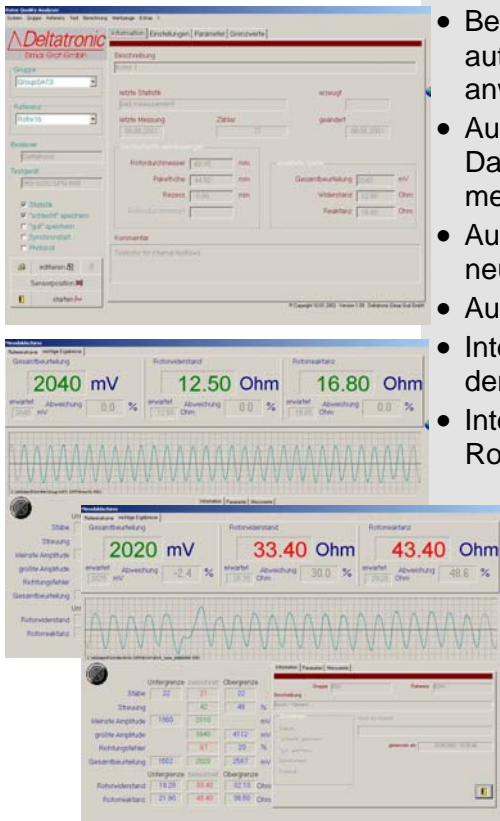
Rotor Quality Analyzer
System Gruppe Referenz Test Berechnung Werkzeuge Extras ?
Deltatronic
Elmar Graf GmbH
Gruppe
GroupSAT3
Referenz
Rotor1b
Bediener
Testgerät
Information Einstellungen Parameter Grenzwerte
Beschreibung
Rotor 1
letzte Statistik
erzeugt
letzte Messung
Zähler
geändert
Rotordurchmesser
mm
Paketlänge
mm
Rezess
mm
Gesamtbeurteilung
mV
Widerstand
Ohm
Reaktanz
Ohm
Statistik
"schlecht" speichern
"gut" speichern
Synchronstart
Protokoll
Kommentar
editieren
Sensorposition
starten

• Be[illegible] au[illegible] an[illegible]
• Au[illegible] Da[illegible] me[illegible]
• Au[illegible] neu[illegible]
• Au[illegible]
• Int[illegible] der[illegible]
• Int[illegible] Ro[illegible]

Gesamtbeurteilung
2040 mV
Rotorwiderstand
12.50 Ohm
Rotorreaktanz
16.80 Ohm
erwartet Abweichung 0.0 %
erwartet Abweichung 0.0 %
erwartet Abweichung 0.0 %

Gesamtbeurteilung
2020 mV
Rotorwiderstand
33.40 Ohm
Rotorreaktanz
43.40 Ohm
erwartet Abweichung -2.4 %
erwartet Abweichung 30.0 %
erwartet Abweichung 48.6 %
Stäbe
Streuung
kleinste Amplitude
größte Amplitude
Richtungsfehler
Gesamtbeurteilung
Rotorwiderstand
Rotorreaktanz

| | Untergrenze | Istwert | Obergrenze | |
|---|---|---|---|---|
| Stäbe | 22 | 21 | 22 | |
| Streuung | | 42 | 45 | % |
| kleinste Amplitude | 1560 | 2010 | | mV |
| größte Amplitude | | 3840 | 4112 | mV |
| Richtungsfehler | | 67 | 20 | % |
| Gesamtbeurteilung | 1552 | 2020 | 2567 | mV |
| Rotorwiderstand | 19.28 | 33.40 | 32.15 | Ohm |
| Rotorreaktanz | 21.90 | 43.40 | 39.50 | Ohm |